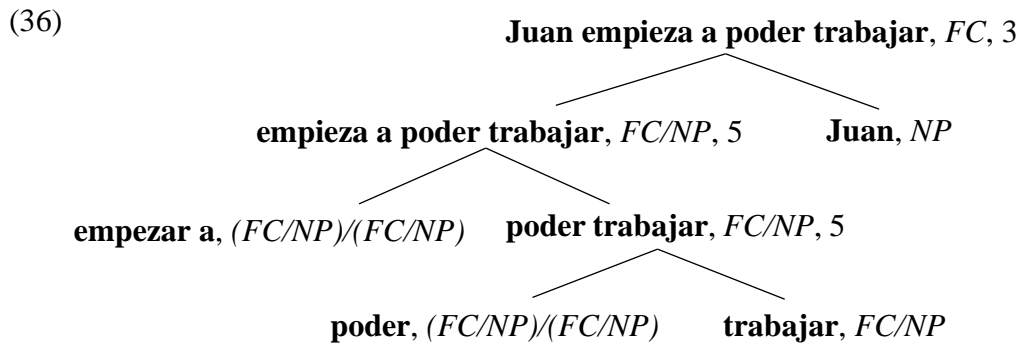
(36)

**Juan empieza a poder trabajar**, *FC*, 3

**empieza a poder trabajar**, *FC/NP*, 5

**Juan**, *NP*

**empezar a**, *(FC/NP)/(FC/NP)*

**poder trabajar**, *FC/NP*, 5

**poder**, *(FC/NP)/(FC/NP)*

**trabajar**, *FC/NP*